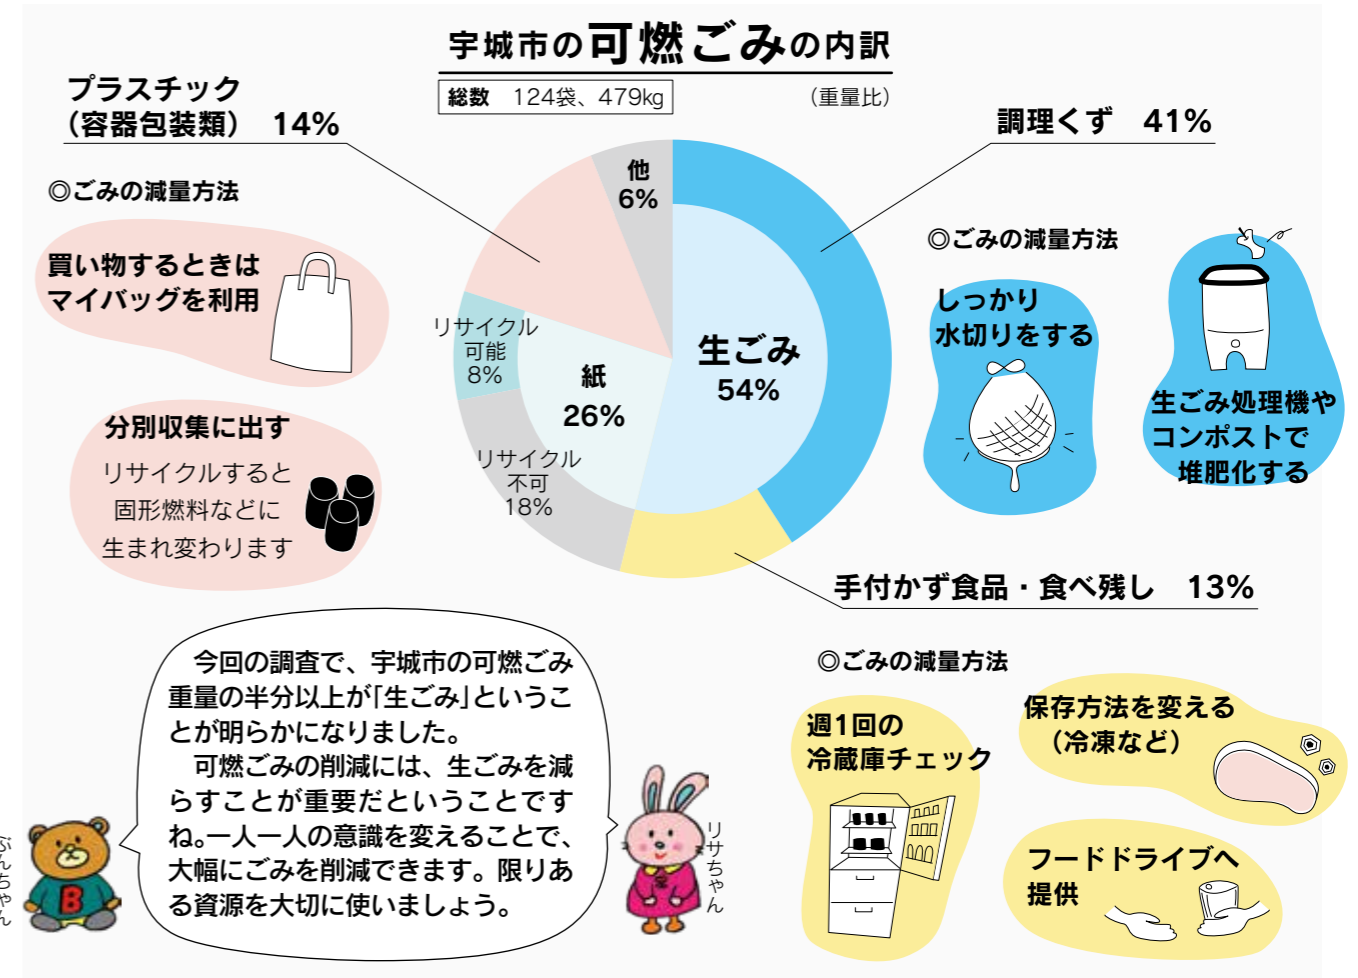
宇城市の可燃ごみの内訳

総数　124袋、479kg

（重量比）

プラスチック（容器包装類）　14%

◎ごみの減量方法

買い物するときはマイバッグを利用

分別収集に出す
リサイクルすると固形燃料などに生まれ変わります

他
6%

リサイクル可能
8%

紙
26%

リサイクル不可
18%

生ごみ
54%

調理くず　41%

◎ごみの減量方法

しっかり水切りをする

生ごみ処理機やコンポストで堆肥化する

手付かず食品・食べ残し　13%

◎ごみの減量方法

週1回の冷蔵庫チェック

保存方法を変える（冷凍など）

フードドライブへ提供

今回の調査で、宇城市の可燃ごみ重量の半分以上が「生ごみ」ということが明らかになりました。
可燃ごみの削減には、生ごみを減らすことが重要だということですね。一人一人の意識を変えることで、大幅にごみを削減できます。限りある資源を大切に使いましょう。

ぶんちゃん

リサちゃん